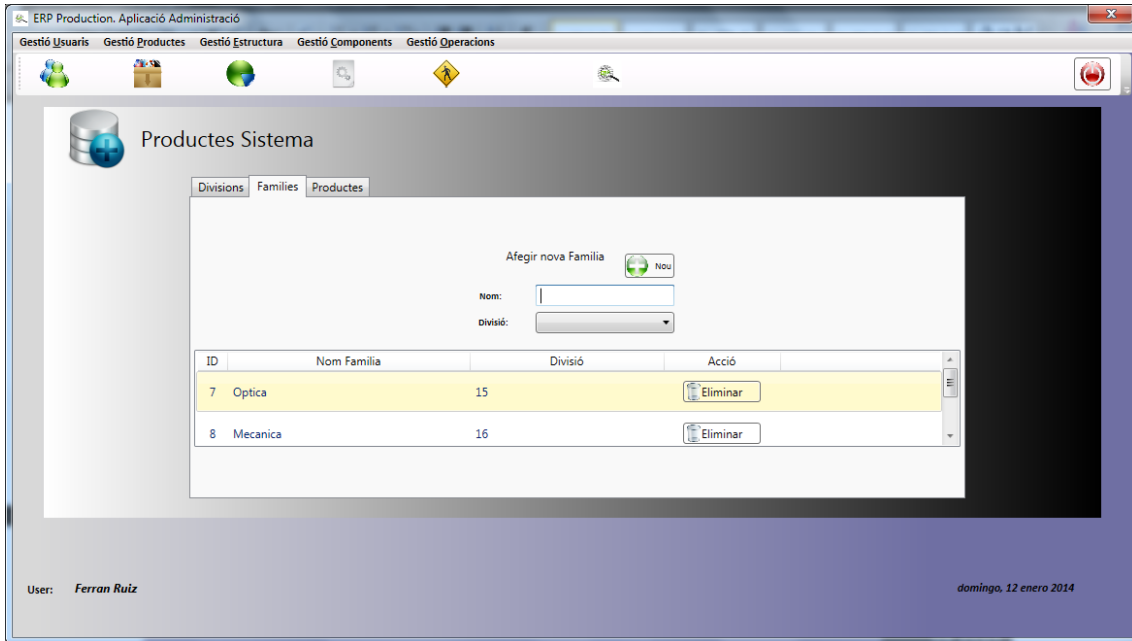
ERP Production. Aplicació Administració

Gestió Usuaris Gestió Productes Gestió Estructura Gestió Components Gestió Operacions

Productes Sistema

Divisions Families Productes

Afegir nova Familia Nou

Nom:

Divisió:

| ID | Nom Familia | Divisió | Acció |
|---|---|---|---|
| 7 | Optica | 15 | Eliminar |
| 8 | Mecanica | 16 | Eliminar |

User: Ferran Ruiz

domingo, 12 enero 2014